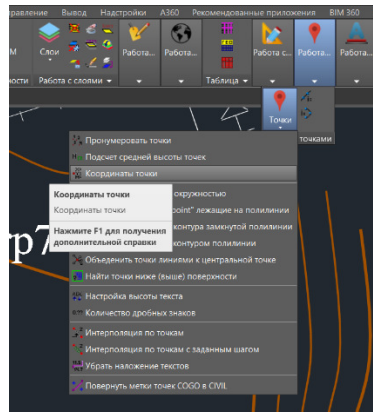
равление Вывод Надстройки A360 Рекомендованные приложения BIM 360

M Слои Работа... Работа... Работа с... Работа... Работа...

ности Работа с слоями Таблица

Точки

точками

Пронумеровать точки
Подсчет средней высоты точек
Координаты точки
Координаты точки
Координаты точки
Нажмите F1 для получения дополнительной справки
окружностью
oint" лежащие на полилинии
контура замкнутой полилинии
контуром полилинии
Объеденить точки линиями к центральной точке
Найти точки ниже (выше) поверхности
Настройка высоты текста
Количество дробных знаков
Интерполяция по точкам
Интерполяция по точкам с заданным шагом
Убрать наложение текстов
Повернуть метки точек COGO в CIVIL

p7